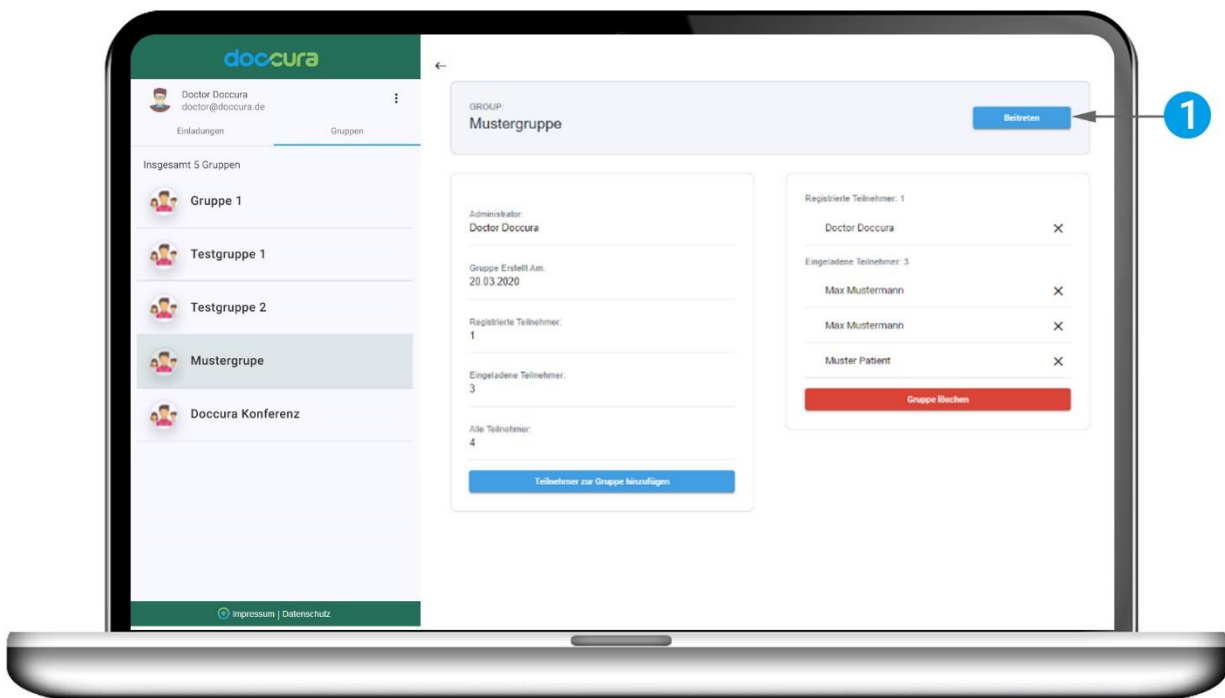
doccura

Doctor Doccura
doctor@doccura.de

Einladungen
Gruppen

Insgesamt 5 Gruppen

Gruppe 1

Testgruppe 1

Testgruppe 2

Mustergrupe

Doccura Konferenz

Impressum | Datenschutz

←

GROUP:
Mustergruppe

Beitreten

1

Administrator:
Doctor Doccura

Gruppe Erstellt Am:
20.03.2020

Registrierte Teilnehmer:
1

Eingeladene Teilnehmer:
3

Alle Teilnehmer:
4

Teilnehmer zur Gruppe hinzufügen

Registrierte Teilnehmer: 1

Doctor Doccura ✕

Eingeladene Teilnehmer: 3

Max Mustermann ✕

Max Mustermann ✕

Muster Patient ✕

Gruppe löschen